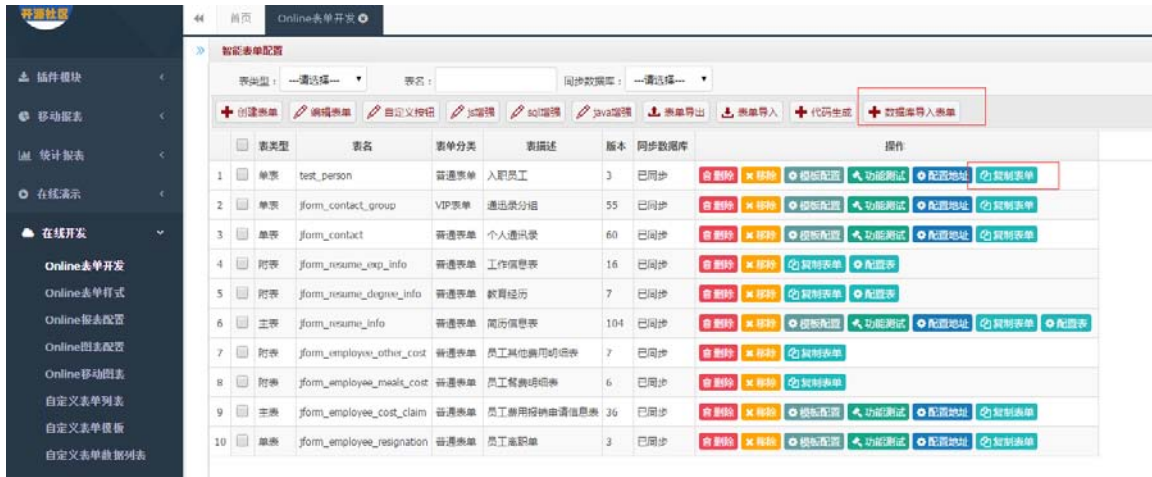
开源社区

插件模块
移动报表
统计报表
在线演示
在线开发
Online表单开发
Online表单样式
Online报表配置
Online图表配置
Online移动图表
自定义表单列表
自定义表单模板
自定义表单数据列表

首页 Online表单开发

智能表单配置

表类型： ---请选择--- 表名： 同步数据库： ---请选择---

创建表单 编辑表单 自定义按钮 js增强 sql增强 java增强 表单导出 表单导入 代码生成 数据库导入表单

| | | 表类型 | 表名 | 表单分类 | 表描述 | 版本 | 同步数据库 | 操作 |
|---|---|---|---|---|---|---|---|---|
| 1 | | 单表 | test_person | 普通表单 | 入职员工 | 3 | 已同步 | 删除 移除 模板配置 功能测试 配置地址 复制表单 |
| 2 | | 单表 | jform_contact_group | VIP表单 | 通讯录分组 | 55 | 已同步 | 删除 移除 模板配置 功能测试 配置地址 复制表单 |
| 3 | | 单表 | jform_contact | 普通表单 | 个人通讯录 | 60 | 已同步 | 删除 移除 模板配置 功能测试 配置地址 复制表单 |
| 4 | | 附表 | jform_resume_exp_info | 普通表单 | 工作信息表 | 16 | 已同步 | 删除 移除 复制表单 配置表 |
| 5 | | 附表 | jform_resume_degree_info | 普通表单 | 教育经历 | 7 | 已同步 | 删除 移除 复制表单 配置表 |
| 6 | | 主表 | jform_resume_info | 普通表单 | 简历信息表 | 104 | 已同步 | 删除 移除 模板配置 功能测试 配置地址 复制表单 配置表 |
| 7 | | 附表 | jform_employee_other_cost | 普通表单 | 员工其他费用明细表 | 7 | 已同步 | 删除 移除 复制表单 |
| 8 | | 附表 | jform_employee_meals_cost | 普通表单 | 员工餐费明细表 | 6 | 已同步 | 删除 移除 复制表单 |
| 9 | | 主表 | jform_employee_cost_claim | 普通表单 | 员工费用报销申请信息表 | 36 | 已同步 | 删除 移除 模板配置 功能测试 配置地址 复制表单 |
| 10 | | 单表 | jform_employee_resignation | 普通表单 | 员工离职单 | 3 | 已同步 | 删除 移除 模板配置 功能测试 配置地址 复制表单 |